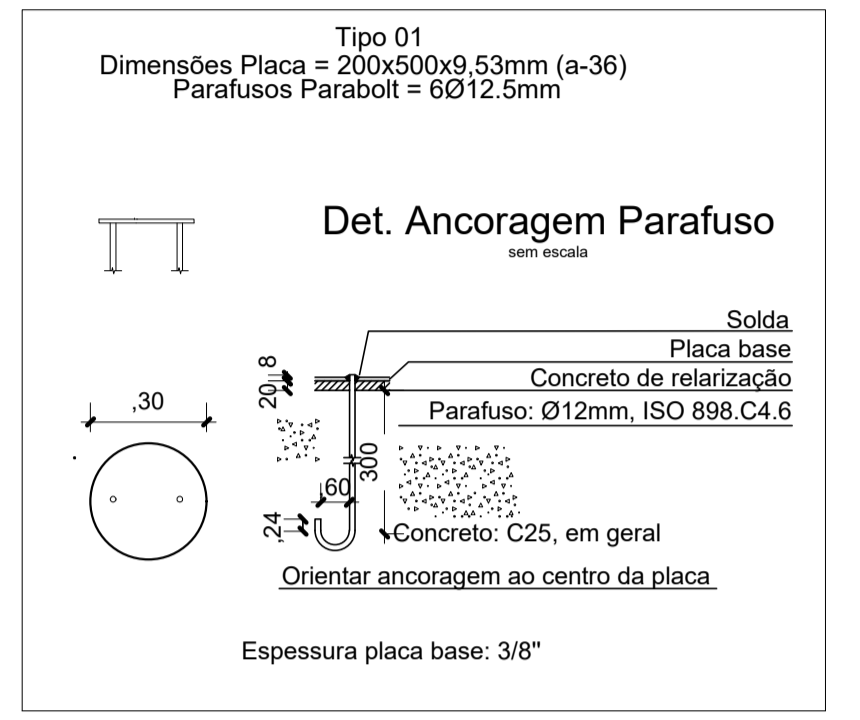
Tipo 01
Dimensões Placa = 200x500x9,53mm (a-36)
Parafusos Parabolt = 6Ø12.5mm

Det. Ancoragem Parafuso
sem escala

Solda
Placa base
Concreto de relarização
Parafuso: Ø12mm, ISO 898.C4.6

20
8
,30
300
60
,24

Concreto: C25, em geral
Orientar ancoragem ao centro da placa

Espessura placa base: 3/8"